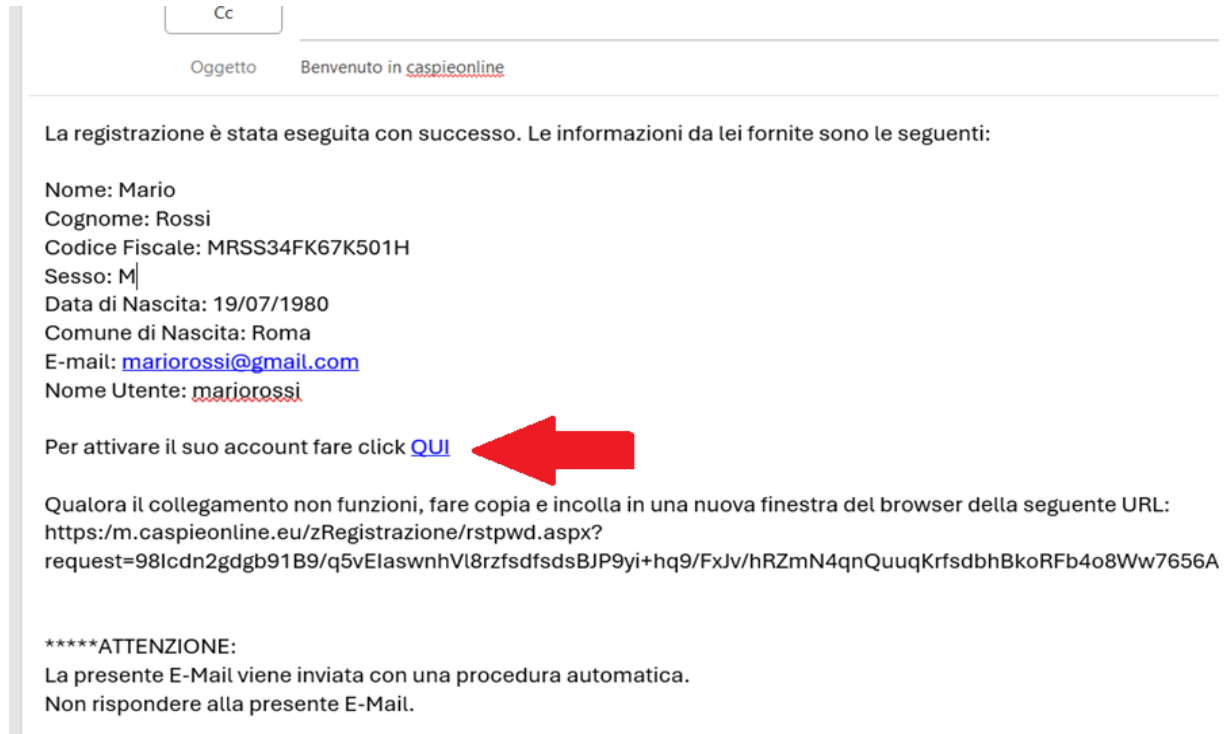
Cc

Oggetto Benvenuto in caspieonline

La registrazione è stata eseguita con successo. Le informazioni da lei fornite sono le seguenti:

Nome: Mario
Cognome: Rossi
Codice Fiscale: MRSS34FK67K501H
Sesso: M
Data di Nascita: 19/07/1980
Comune di Nascita: Roma
E-mail: mariorossi@gmail.com
Nome Utente: mariorossi

Per attivare il suo account fare click QUI

Qualora il collegamento non funzioni, fare copia e incolla in una nuova finestra del browser della seguente URL:
https:/m.caspieonline.eu/zRegistrazione/rstpwd.aspx?request=98lcdn2gdgb91B9/q5vElaswnhVl8rzfsdfsdsBJP9yi+hq9/FxJv/hRZmN4qnQuuqKrfsdbhBkoRFb4o8Ww7656A

*****ATTENZIONE:
La presente E-Mail viene inviata con una procedura automatica.
Non rispondere alla presente E-Mail.